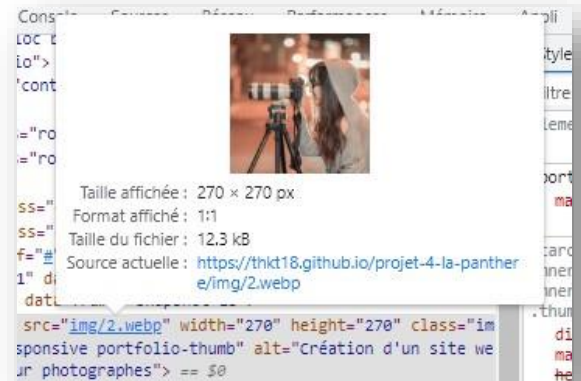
Console Sources Réseau Performances Mémoire Appli
loc c
io">
'cont
="ro
="ro
ss="
ss="
f="#
1" da
data
Taille affichée : 270 × 270 px
Format affiché : 1:1
Taille du fichier : 12.3 kB
Source actuelle : https://thkt18.github.io/projet-4-la-panthere/img/2.webp
src="img/2.webp" width="270" height="270" class="im
sponsive portfolio-thumb" alt="Création d'un site we
ur photographes"> == $0
Style
iltre
leme
port
ma
tarc
nner
nner
.thum
di
ma
he